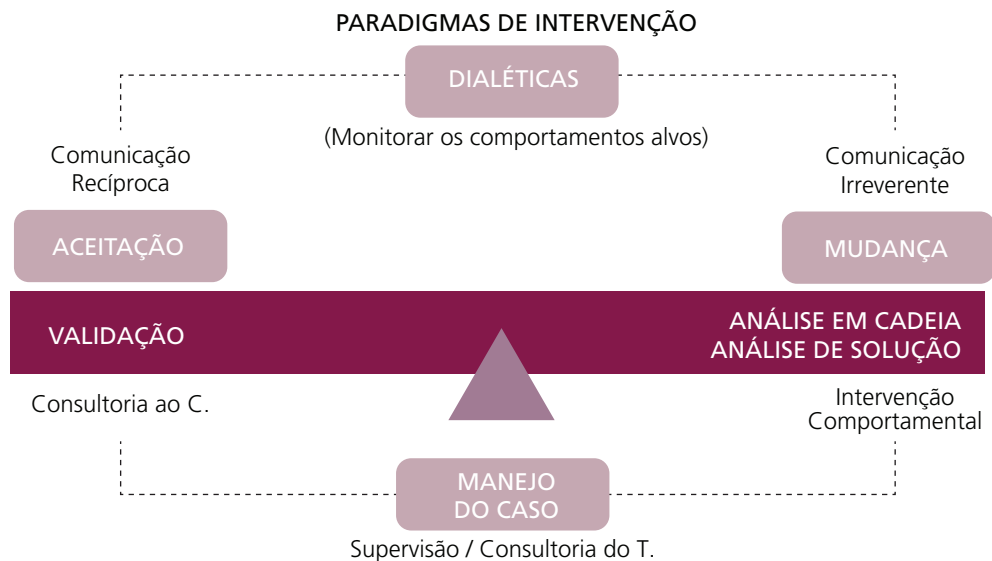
PARADIGMAS DE INTERVENÇÃO

DIALÉTICAS

(Monitorar os comportamentos alvos)

Comunicação Recíproca

Comunicação Irreverente

ACEITAÇÃO

MUDANÇA

VALIDAÇÃO

ANÁLISE EM CADEIA
ANÁLISE DE SOLUÇÃO

Consultoria ao C.

Intervenção Comportamental

MANEJO DO CASO

Supervisão / Consultoria do T.